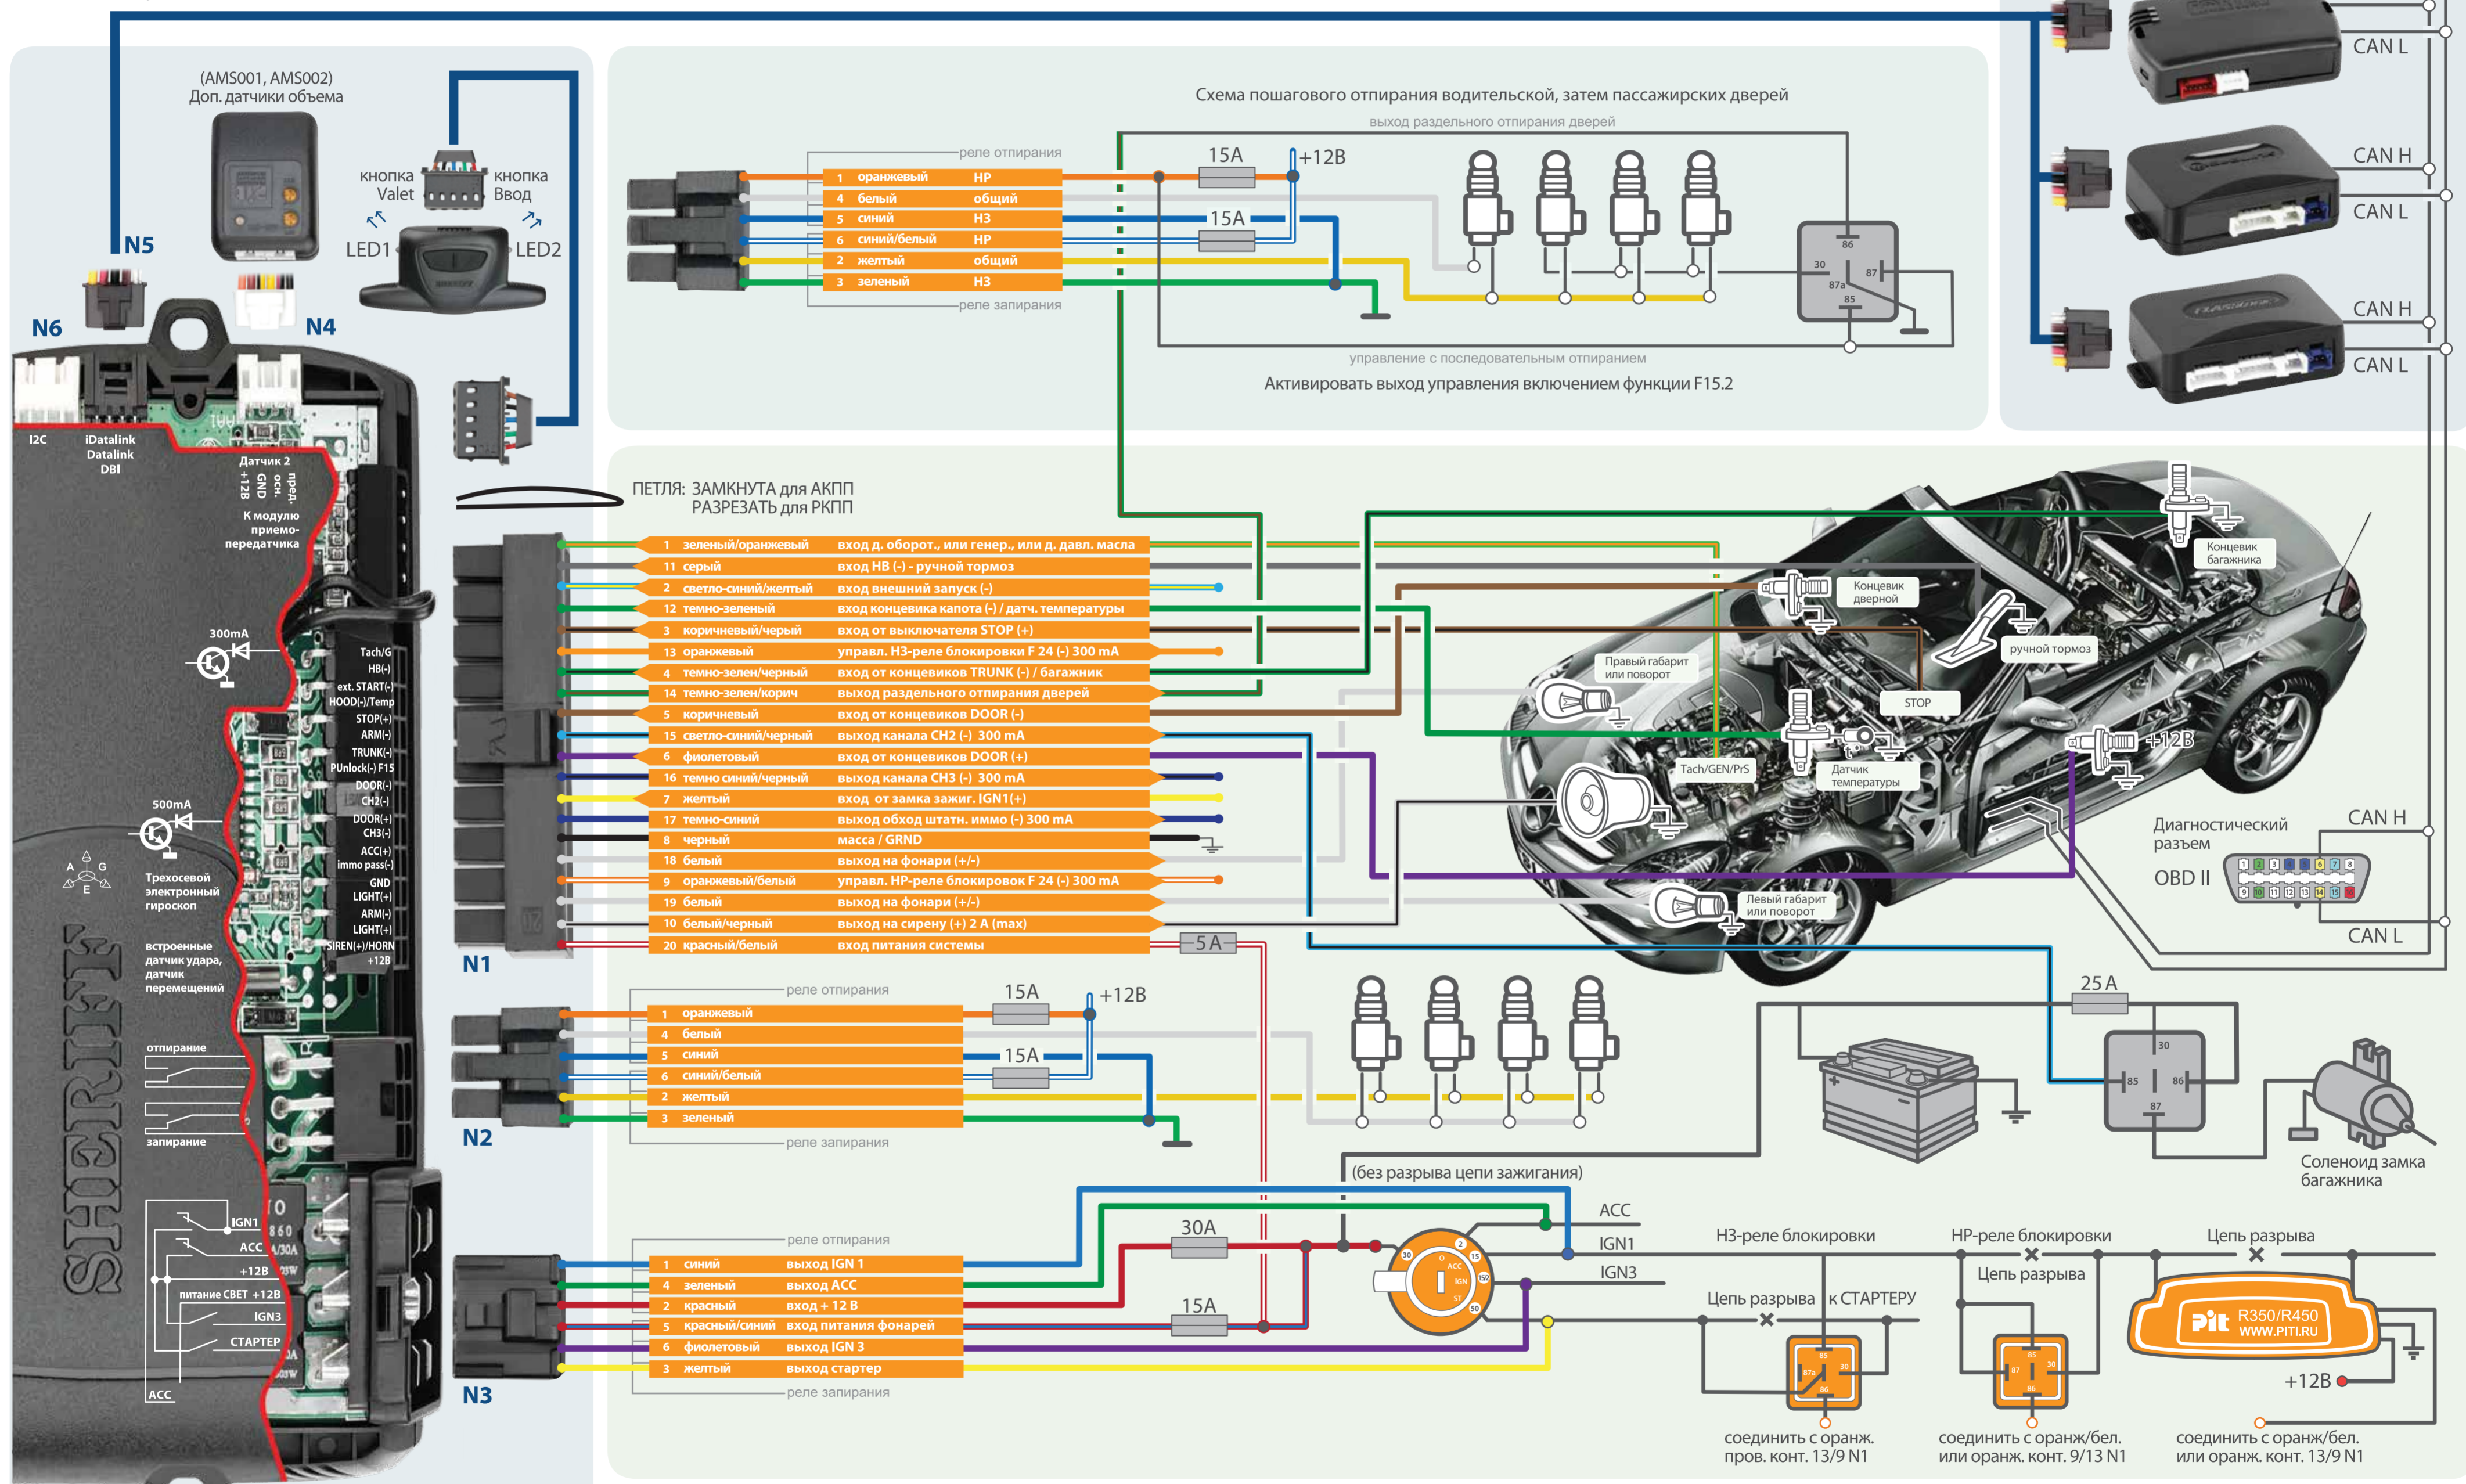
(AMS001, AMS002)
Доп. датчики объема

кнопка Valet
кнопка Ввод
LED1
LED2

N5
N6
N4

I2C
iDatalink Datalink DBI

Датчик 2
+12В
GND
осн.
пред.

К модулю приемо-передатчика

300mA
500mA

Tach/G
HB(-)
ext. START(-)
HOOD(-)/Temp
STOP(+)
ARM(-)
TRUNK(-)
PUnlock(-) F15
DOOR(-)
CH2(-)
DOOR(+)
CH3(-)
ACC(+)
immo pass(-)
GND
LIGHT(+)
ARM(-)
LIGHT(+)
SIREN(+)/HORN
+12В

Трехосевой электронный гироскоп

встроенные датчик удара, датчик перемещений

отпирание
запирание

IGN1
ACC
+12В
питание СВЕТ +12В
IGN3
СТАРТЕР
ACC

SHERIFF

Схема пошагового отпирания водительской, затем пассажирских дверей
выход раздельного отпирания дверей
реле отпирания
реле запирания

| 1 | оранжевый | НР |
|---|---|---|
| 4 | белый | общий |
| 5 | синий | НЗ |
| 6 | синий/белый | НР |
| 2 | желтый | общий |
| 3 | зеленый | НЗ |

15А
+12В
15А
86
30
87
87a
85
управление с последовательным отпиранием
Активировать выход управления включением функции F15.2

CAN L
CAN H
CAN L
CAN H
CAN L

ПЕТЛЯ: ЗАМКНУТА для АКПП
РАЗРЕЗАТЬ для РКПП

| 1 | зеленый/оранжевый | вход д. оборот., или генер., или д. давл. масла |
|---|---|---|
| 11 | серый | вход НВ (-) - ручной тормоз |
| 2 | светло-синий/желтый | вход внешний запуск (-) |
| 12 | темно-зеленый | вход концевика капота (-) / датч. температуры |
| 3 | коричневый/черый | вход от выключателя STOP (+) |
| 13 | оранжевый | управл. НЗ-реле блокировки F 24 (-) 300 mA |
| 4 | темно-зелен/черный | вход от концевиков TRUNK (-) / багажник |
| 14 | темно-зелен/корич | выход раздельного отпирания дверей |
| 5 | коричневый | вход от концевиков DOOR (-) |
| 15 | светло-синий/черный | выход канала CH2 (-) 300 mA |
| 6 | фиолетовый | вход от концевиков DOOR (+) |
| 16 | темно синий/черный | выход канала CH3 (-) 300 mA |
| 7 | желтый | вход от замка зажиг. IGN1(+) |
| 17 | темно-синий | выход обход штатн. иммо (-) 300 mA |
| 8 | черный | масса / GRND |
| 18 | белый | выход на фонари (+/-) |
| 9 | оранжевый/белый | управл. НР-реле блокировок F 24 (-) 300 mA |
| 19 | белый | выход на фонари (+/-) |
| 10 | белый/черный | выход на сирену (+) 2 A (max) |
| 20 | красный/белый | вход питания системы |

N1
5 A

Концевик багажника
Концевик дверной
ручной тормоз
Правый габарит или поворот
STOP
+12В
Tach/GEN/PrS
Датчик температуры
Левый габарит или поворот
Диагностический разъем
OBD II
CAN H
CAN L

реле отпирания
реле запирания

| 1 | оранжевый |
|---|---|
| 4 | белый |
| 5 | синий |
| 6 | синий/белый |
| 2 | желтый |
| 3 | зеленый |

15А
+12В
15А
N2

25 A
30
85
86
87
Соленоид замка багажника

(без разрыва цепи зажигания)

реле отпирания
реле запирания

| 1 | синий | выход IGN 1 |
|---|---|---|
| 4 | зеленый | выход ACC |
| 2 | красный | вход + 12 В |
| 5 | красный/синий | вход питания фонарей |
| 6 | фиолетовый | выход IGN 3 |
| 3 | желтый | выход стартер |

N3
30А
15А
ACC
IGN1
IGN3
НЗ-реле блокировки
НР-реле блокировки
Цепь разрыва
Цепь разрыва
Цепь разрыва
к СТАРТЕРУ
R350/R450
WWW.PITI.RU
+12В
соединить с оранж. пров. конт. 13/9 N1
соединить с оранж/бел. или оранж. конт. 9/13 N1
соединить с оранж/бел. или оранж. конт. 13/9 N1